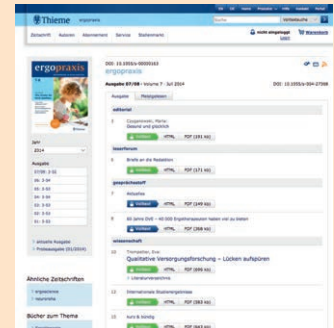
Thieme ergopraxis

Suche Volltextsuche

Zeitschrift Autoren Abonnement Service Stellenmarkt

nicht eingeloggt Login Warenkorb

ergopraxis

Jahr 2014

Ausgabe

07/08 : 2 02
06 : 3 04
05 : 3 04
04 : 3 03
03 : 3 03
02 : 3 03
01 : 3 03

aktuelle Ausgabe
Probeausgabe (01/2014)

Ähnliche Zeitschriften

ergoscience
neuroreha

Bücher zum Thema

DOI: 10.1055/s-00000163
ergopraxis

DOI: 10.1055/s-004-27599

Ausgabe 07/08 · Volume 7 · Juli 2014

Ausgabe Pflegeplanen

editorial

3 Cjuppenmeert, Maria
Gesund und glücklich
Volltext HTML PDF (181 kb)

leserforum

5 Briefe an die Redaktion
Volltext HTML PDF (171 kb)

gesprächsstoff

7 Aktuelles
Volltext HTML PDF (149 kb)

8 60 Jahre DVE – 60.000 Ergotherapeuten haben viel zu bieten
Volltext HTML PDF (368 kb)

wissenschaft

10 Trompetter, Eva
Qualitative Versorgungsforschung – Lücken aufspüren
Volltext HTML PDF (695 kb)

Literaturverzeichnis

12 Internationale Studienergebnisse
Volltext HTML PDF (283 kb)

13 kurz & knackig
Volltext HTML PDF (663 kb)